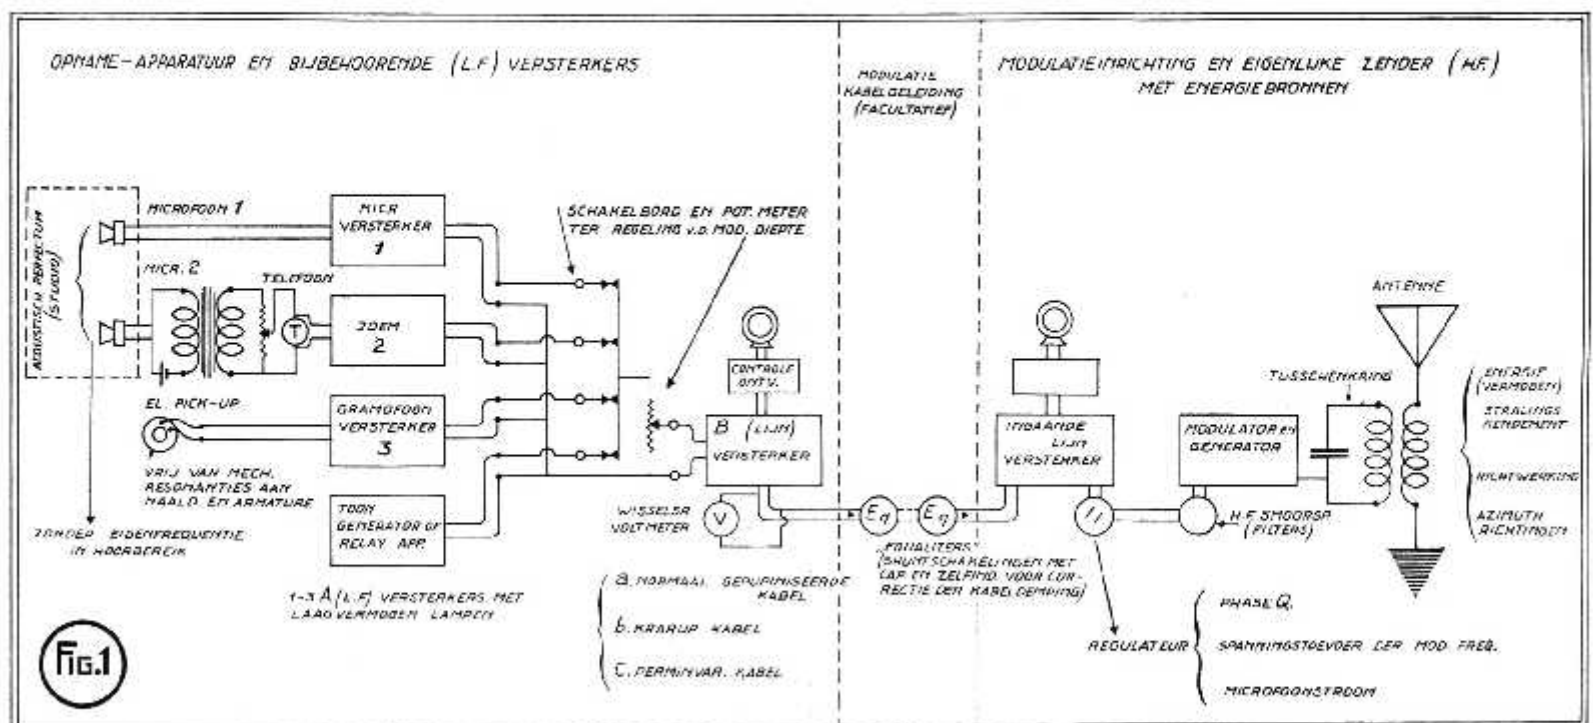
OPNAME-APPARATUUR EN BIJBEHOORENDE (L.F) VERSTERKERS

MODULATIE KABELGELEIDING (FACULTATIEF)

MODULATIEINRICHTING EN EIGENLIJKE ZENDER (H.F) MET ENERGIEBRONNEN

AKOESTISCH PERFECTUM (STUDIO)

MICROFOON 1

MICR. 2

TELEFOON

MICR. VERSTERKER 1

IDEM 2

EL. PICK-UP

GRAMOFOON VERSTERKER 3

VRIJ VAN MECH. RESONANTIES AAN NAALD EN ARMATURE

TOON GENERATOR OF RELAY APP.

ZONDER EIGENFREQUENTIE IN HOORBEREIK

1-3 A (L.F) VERSTERKERS MET LAAG VERMOGEN LAMPEN

SCHAKELBORD EN POT. METER TER REGELING v.d. MOD. DIEPTE

CONTROLE ONTV.

B (LIJN) VERSTERKER

WISSELSP. VOLTMETER

V

a. NORMAAL GEPUPINISEERDE KABEL

b. KRARUP KABEL

c. PERMINVAR. KABEL

$E_q$

$E_q$

"EQUALITERS" (SHUNTSCHAKELINGEN MET CAP. EN ZELFIND. VOOR CORRECTIE DER KABELDEMPING)

INKOMENDE LIJN VERSTERKER

MODULATOR EN GENERATOR

H.F. SMOORSP. (FILTERS)

TUSSCHENKRING

ANTENNE

ENERGIE (VERMOGEN)

STRALINGS RENDEMENT

RICHTWERKING

AZIMUTH RICHTINGEN

REGULATEUR

PHASE Q.

SPANNINGSTOEVOER DER MOD. FREQ.

MICROFOONSTROOM

FIG.1